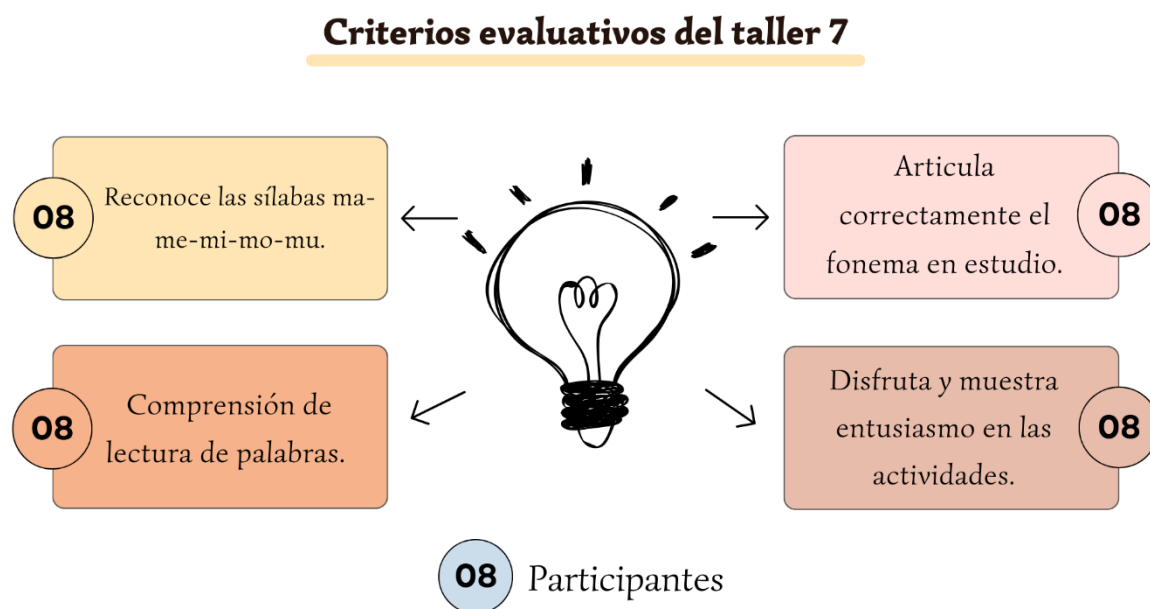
Criterios evaluativos del taller 7

08 Reconoce las sílabas ma-me-mi-mo-mu.

Articula correctamente el fonema en estudio. 08

08 Comprensión de lectura de palabras.

Disfruta y muestra entusiasmo en las actividades. 08

08 Participantes